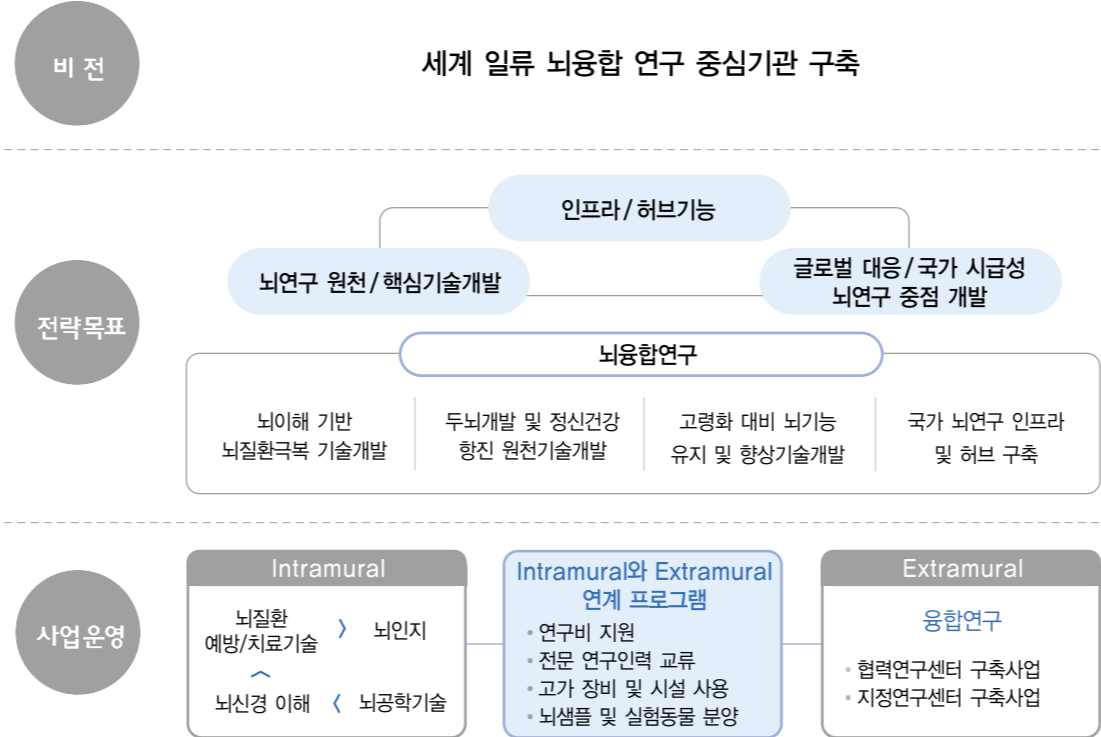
비 전

세계 일류 뇌융합 연구 중심기관 구축

전략목표

인프라 / 허브기능

뇌연구 원천 / 핵심기술개발

글로벌 대응 / 국가 시급성 뇌연구 중점 개발

뇌융합연구

뇌이해 기반 뇌질환극복 기술개발

두뇌개발 및 정신건강 향진 원천기술개발

고령화 대비 뇌기능 유지 및 향상기술개발

국가 뇌연구 인프라 및 허브 구축

사업운영

Intramural

뇌질환 예방/치료기술 〉 뇌인지

︿

뇌신경 이해 〈 뇌공학기술

Intramural와 Extramural 연계 프로그램

• 연구비 지원
• 전문 연구인력 교류
• 고가 장비 및 시설 사용
• 뇌샘플 및 실험동물 분양

Extramural

융합연구

• 협력연구센터 구축사업
• 지정연구센터 구축사업